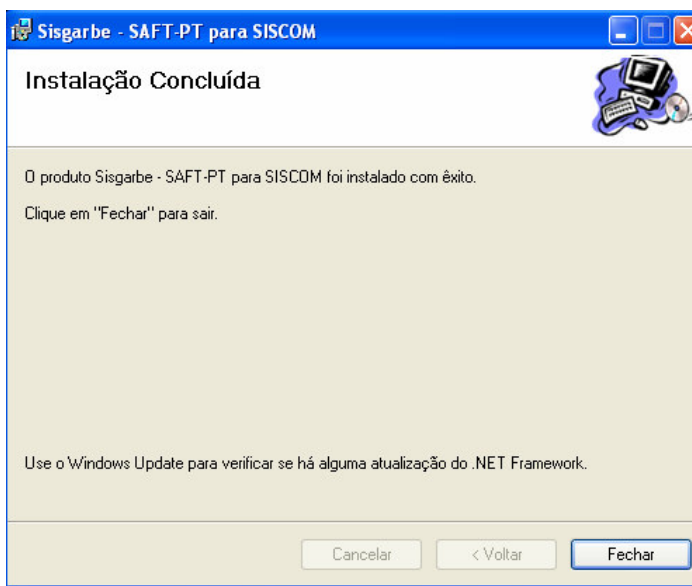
Sisgarbe - SAFT-PT para SISCOM

Instalação Concluída

O produto Sisgarbe - SAFT-PT para SISCOM foi instalado com êxito.

Clique em "Fechar" para sair.

Use o Windows Update para verificar se há alguma atualização do .NET Framework.

Cancelar

< Voltar

Fechar